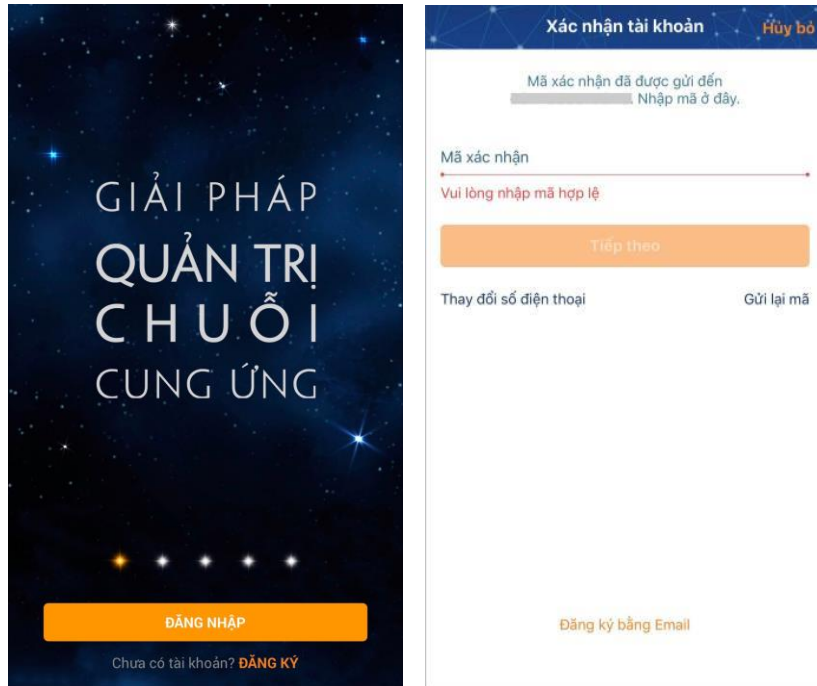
GIẢI PHÁP
QUẢN TRỊ
CHUỖI
CUNG ỨNG

ĐĂNG NHẬP

Chưa có tài khoản? ĐĂNG KÝ

Xác nhận tài khoản
Hủy bỏ

Mã xác nhận đã được gửi đến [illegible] Nhập mã ở đây.

Mã xác nhận

Vui lòng nhập mã hợp lệ

Tiếp theo

Thay đổi số điện thoại
Gửi lại mã

Đăng ký bằng Email